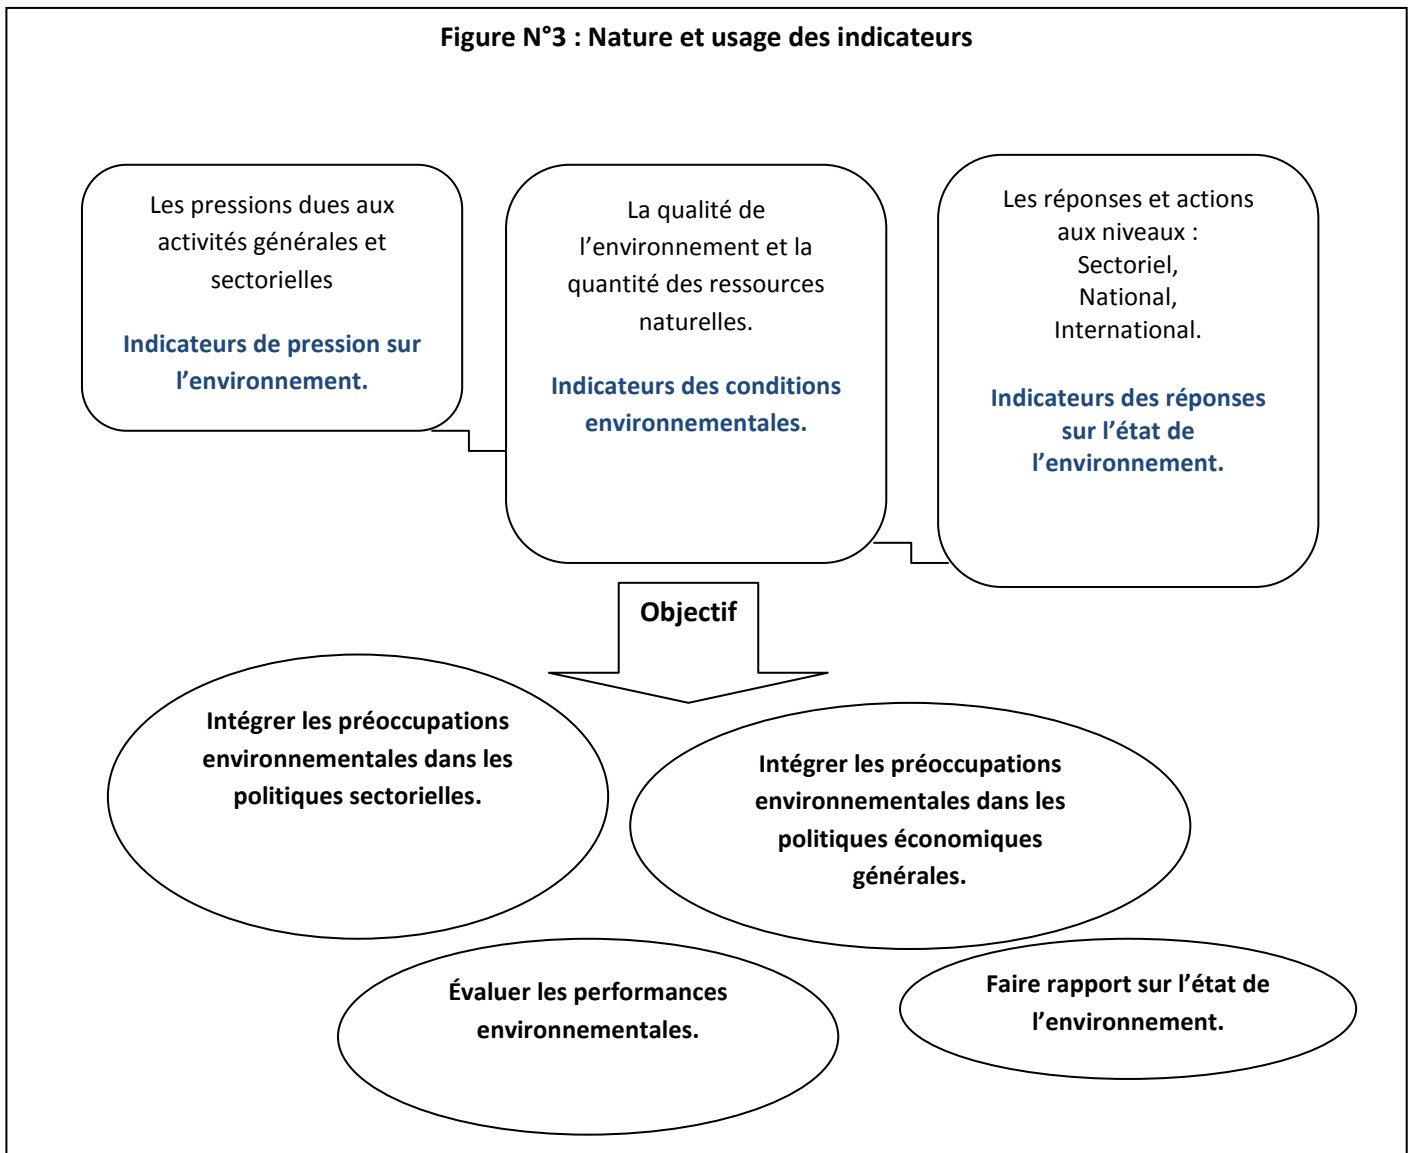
Figure N°3 : Nature et usage des indicateurs

Les pressions dues aux activités générales et sectorielles

Indicateurs de pression sur l'environnement.

La qualité de l'environnement et la quantité des ressources naturelles.

Indicateurs des conditions environnementales.

Les réponses et actions aux niveaux :
Sectoriel,
National,
International.

Indicateurs des réponses sur l'état de l'environnement.

Objectif

Intégrer les préoccupations environnementales dans les politiques sectorielles.

Intégrer les préoccupations environnementales dans les politiques économiques générales.

Évaluer les performances environnementales.

Faire rapport sur l'état de l'environnement.